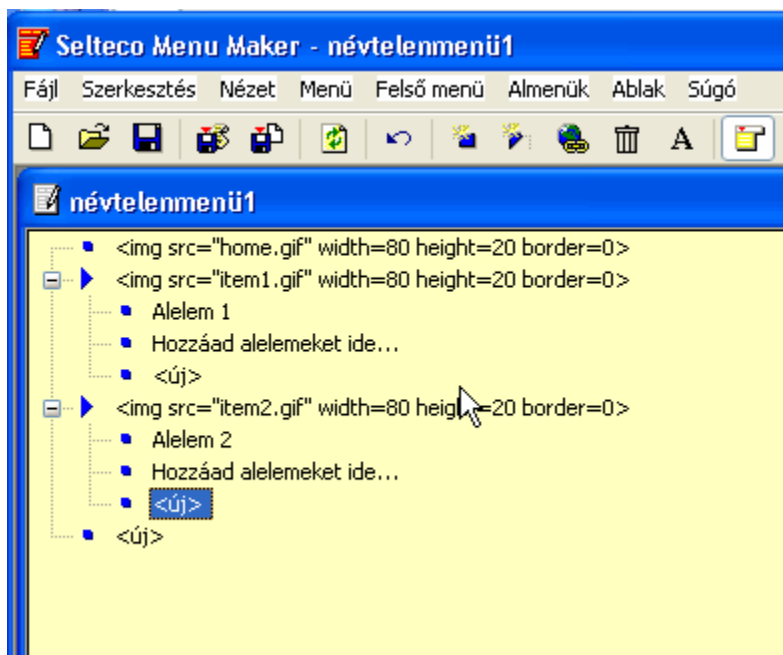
Selteco Menu Maker - névtelenmenü1

Fájl Szerkesztés Nézet Menü Felső menü Almenük Ablak Súgó

névtelenmenü1

<img src="home.gif" width=80 height=20 border=0>
<img src="item1.gif" width=80 height=20 border=0>
Alelem 1
Hozzáad alelemeket ide...
<új>
<img src="item2.gif" width=80 height=20 border=0>
Alelem 2
Hozzáad alelemeket ide...
<új>
<új>